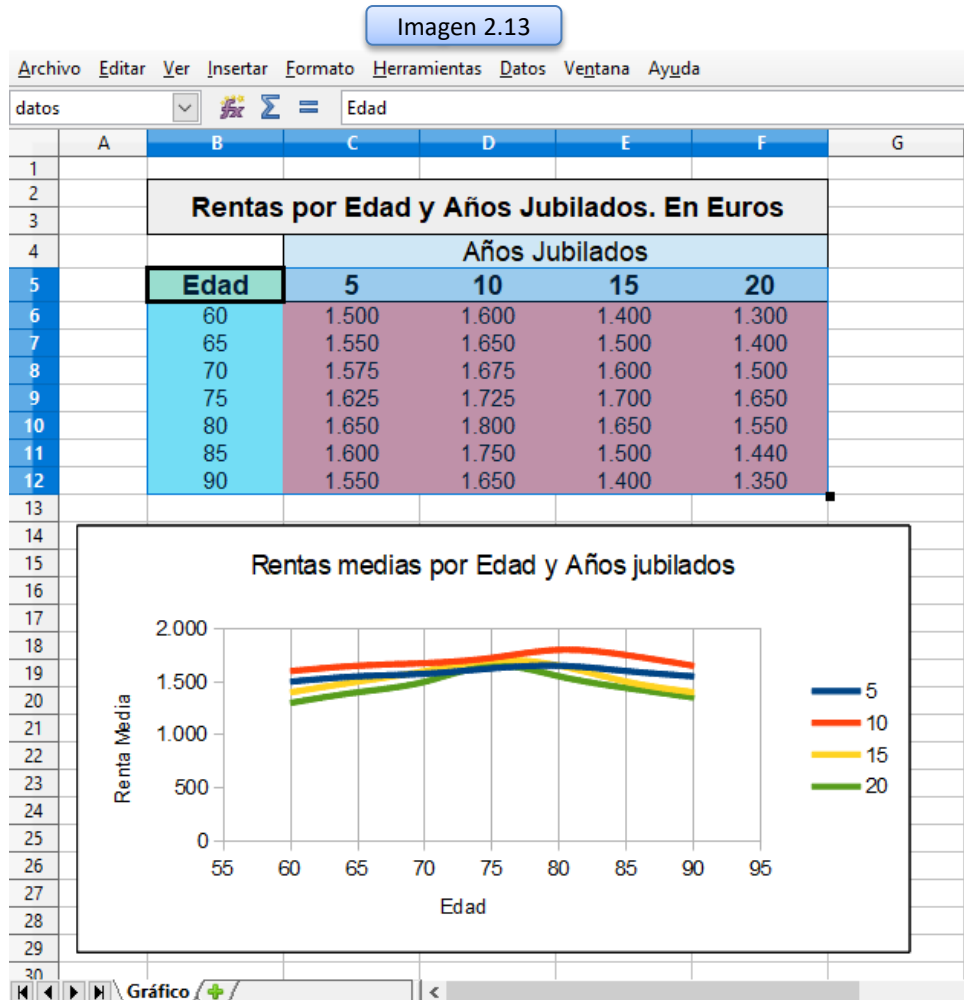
Imagen 2.13

Archivo Editar Ver Insertar Formato Herramientas Datos Ventana Ayuda

datos | Edad

| | A | B | C | D | E | F | G |
|---|---|---|---|---|---|---|---|
| 1 | | | | | | | |
| 2-3 | | Rentas por Edad y Años Jubilados. En Euros | | | | | |
| 4 | | | Años Jubilados | | | | |
| 5 | | Edad | 5 | 10 | 15 | 20 | |
| 6 | | 60 | 1.500 | 1.600 | 1.400 | 1.300 | |
| 7 | | 65 | 1.550 | 1.650 | 1.500 | 1.400 | |
| 8 | | 70 | 1.575 | 1.675 | 1.600 | 1.500 | |
| 9 | | 75 | 1.625 | 1.725 | 1.700 | 1.650 | |
| 10 | | 80 | 1.650 | 1.800 | 1.650 | 1.550 | |
| 11 | | 85 | 1.600 | 1.750 | 1.500 | 1.440 | |
| 12 | | 90 | 1.550 | 1.650 | 1.400 | 1.350 | |
| 13 | | | | | | | |

14 15 16 17 18 19 20 21 22 23 24 25 26 27 28 29 30

Rentas medias por Edad y Años jubilados

Renta Media

2.000
1.500
1.000
500
0

55 60 65 70 75 80 85 90 95

Edad

5
10
15
20

Gráfico